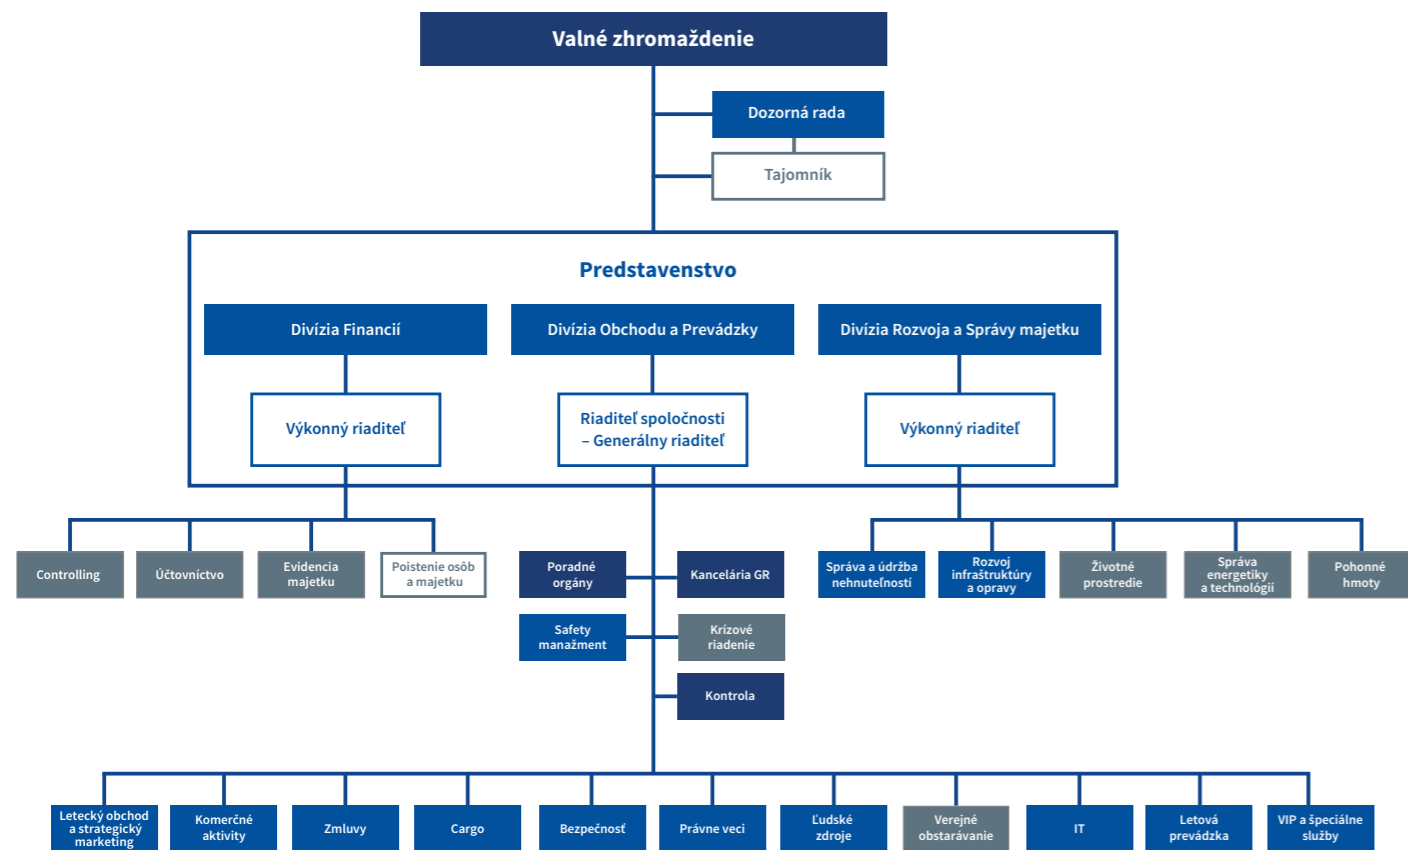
Valné zhromaždenie

Dozorná rada

Tajomník

Predstavenstvo

Divízia Financií

Divízia Obchodu a Prevádzky

Divízia Rozvoja a Správy majetku

Výkonný riaditeľ

Riaditeľ spoločnosti – Generálny riaditeľ

Výkonný riaditeľ

Controlling

Účtovníctvo

Evidencia majetku

Poistenie osôb a majetku

Poradné orgány

Kancelária GR

Safety manažment

Krízové riadenie

Kontrola

Správa a údržba nehnuteľností

Rozvoj infraštruktúry a opravy

Životné prostredie

Správa energetiky a technológií

Pohonné hmoty

Letecký obchod a strategický marketing

Komerčné aktivity

Zmluvy

Cargo

Bezpečnosť

Právne veci

Ľudské zdroje

Verejné obstarávanie

IT

Letová prevádzka

VIP a špeciálne služby